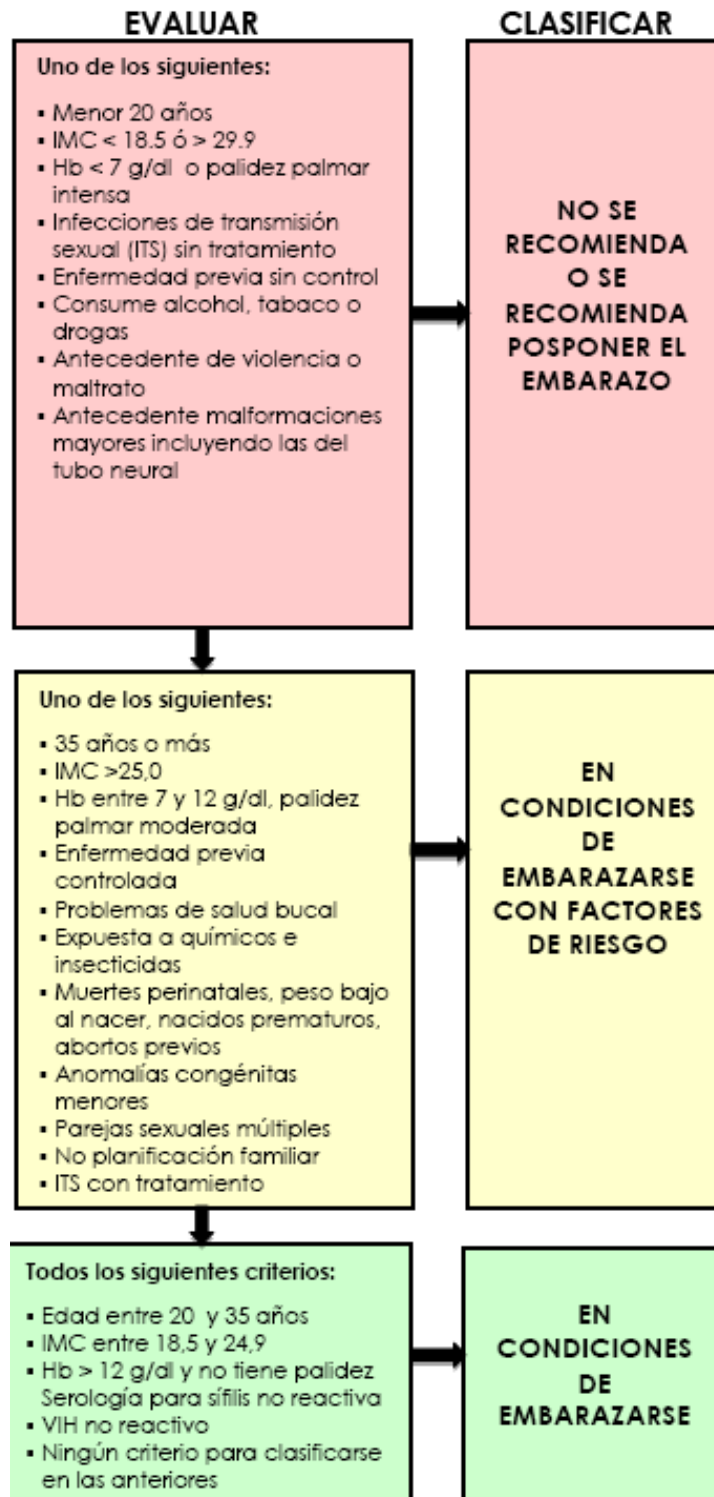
EVALUAR

CLASIFICAR

Uno de los siguientes:

- Menor 20 años
- IMC < 18.5 ó > 29.9
- Hb < 7 g/dl o palidez palmar intensa
- Infecciones de transmisión sexual (ITS) sin tratamiento
- Enfermedad previa sin control
- Consume alcohol, tabaco o drogas
- Antecedente de violencia o maltrato
- Antecedente malformaciones mayores incluyendo las del tubo neural

NO SE RECOMIENDA O SE RECOMIENDA POSPONER EL EMBARAZO

Uno de los siguientes:

- 35 años o más
- IMC >25,0
- Hb entre 7 y 12 g/dl, palidez palmar moderada
- Enfermedad previa controlada
- Problemas de salud bucal
- Expuesta a químicos e insecticidas
- Muertes perinatales, peso bajo al nacer, nacidos prematuros, abortos previos
- Anomalías congénitas menores
- Parejas sexuales múltiples
- No planificación familiar
- ITS con tratamiento

EN CONDICIONES DE EMBARAZARSE CON FACTORES DE RIESGO

Todos los siguientes criterios:

- Edad entre 20 y 35 años
- IMC entre 18,5 y 24,9
- Hb > 12 g/dl y no tiene palidez Serología para sífilis no reactiva
- VIH no reactivo
- Ningún criterio para clasificarse en las anteriores

EN CONDICIONES DE EMBARAZARSE